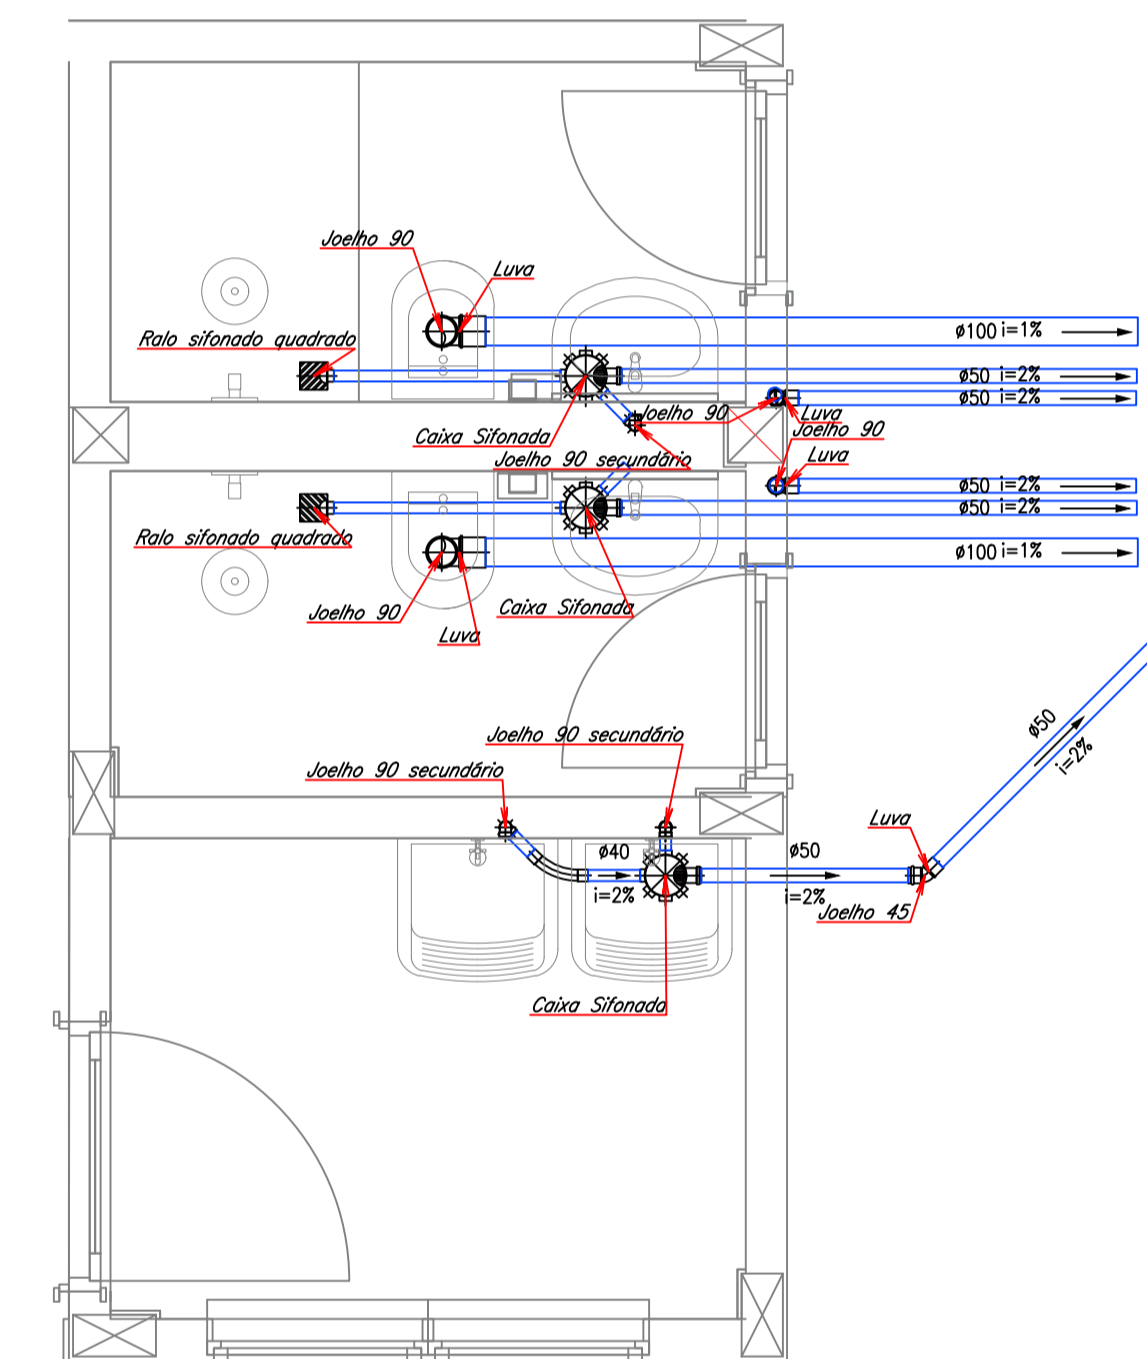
Joelho 90
Luva
Ralo sifonado quadrado
ø100 i=1%
ø50 i=2%
ø50 i=2%
Joelho 90
Luva
Caixa Sifonada
Joelho 90
Joelho 90 secundário
Luva
ø50 i=2%
ø50 i=2%
Ralo sifonado quadrado
ø100 i=1%
Joelho 90
Caixa Sifonada
Luva
ø50
i=2%
Joelho 90 secundário
Joelho 90 secundário
Luva
ø40
ø50
i=2%
i=2%
Joelho 45
Caixa Sifonada